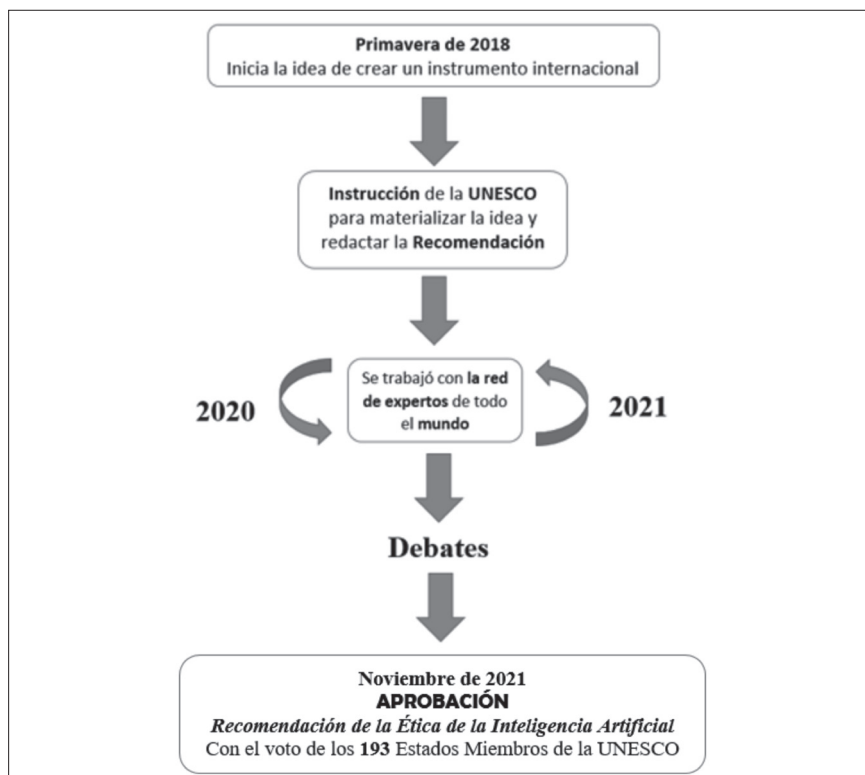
Primavera de 2018
Inicia la idea de crear un instrumento internacional

Instrucción de la UNESCO para materializar la idea y redactar la Recomendación

2020

Se trabajó con la red de expertos de todo el mundo

2021

Debates

Noviembre de 2021
APROBACIÓN
*Recomendación de la Ética de la Inteligencia Artificial*
Con el voto de los 193 Estados Miembros de la UNESCO